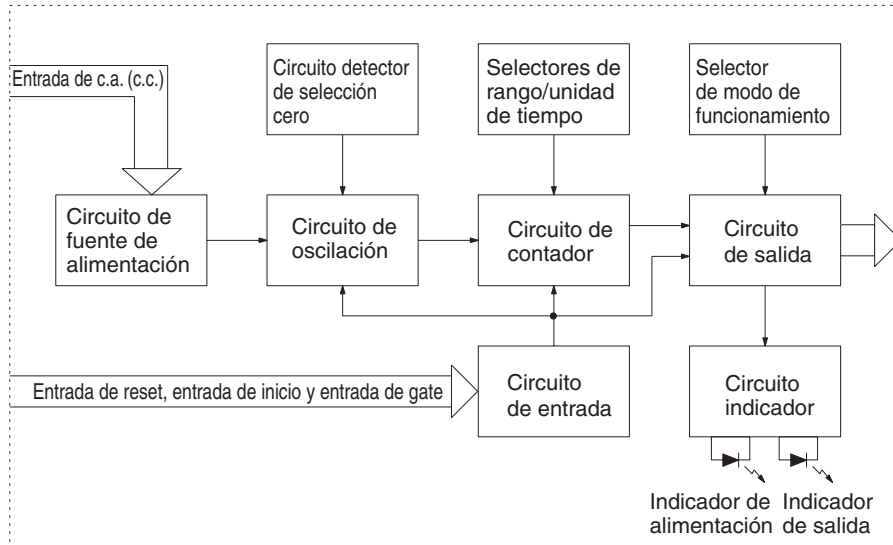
Entrada de c.a. (c.c.)

Circuito detector de selección cero

Selectores de rango/unidad de tiempo

Selector de modo de funcionamiento

Circuito de fuente de alimentación

Circuito de oscilación

Circuito de contador

Circuito de salida

Entrada de reset, entrada de inicio y entrada de gate

Circuito de entrada

Circuito indicador

Indicador de alimentación

Indicador de salida